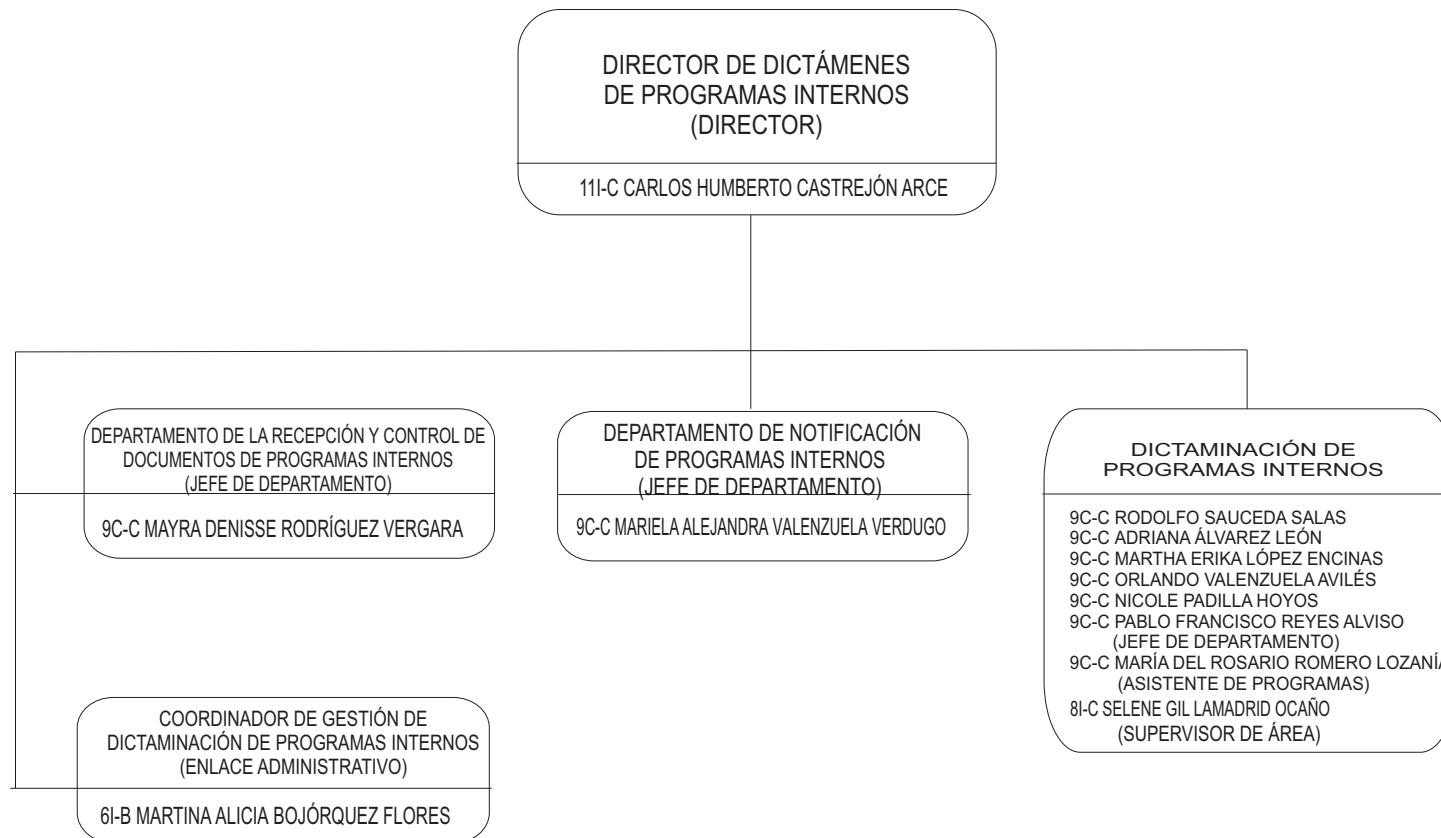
DIRECTOR DE DICTÁMENES DE PROGRAMAS INTERNOS (DIRECTOR)

11I-C CARLOS HUMBERTO CASTREJÓN ARCE

DEPARTAMENTO DE LA RECEPCIÓN Y CONTROL DE DOCUMENTOS DE PROGRAMAS INTERNOS (JEFE DE DEPARTAMENTO)

9C-C MAYRA DENISSE RODRÍGUEZ VERGARA

DEPARTAMENTO DE NOTIFICACIÓN DE PROGRAMAS INTERNOS (JEFE DE DEPARTAMENTO)

9C-C MARIELA ALEJANDRA VALENZUELA VERDUGO

DICTAMINACIÓN DE PROGRAMAS INTERNOS

9C-C RODOLFO SAUCEDA SALAS
9C-C ADRIANA ÁLVAREZ LEÓN
9C-C MARTHA ERIKA LÓPEZ ENCINAS
9C-C ORLANDO VALENZUELA AVILÉS
9C-C NICOLE PADILLA HOYOS
9C-C PABLO FRANCISCO REYES ALVISO (JEFE DE DEPARTAMENTO)
9C-C MARÍA DEL ROSARIO ROMERO LOZANÍ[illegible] (ASISTENTE DE PROGRAMAS)
8I-C SELENE GIL LAMADRID OCAÑO (SUPERVISOR DE ÁREA)

COORDINADOR DE GESTIÓN DE DICTAMINACIÓN DE PROGRAMAS INTERNOS (ENLACE ADMINISTRATIVO)

6I-B MARTINA ALICIA BOJÓRQUEZ FLORES